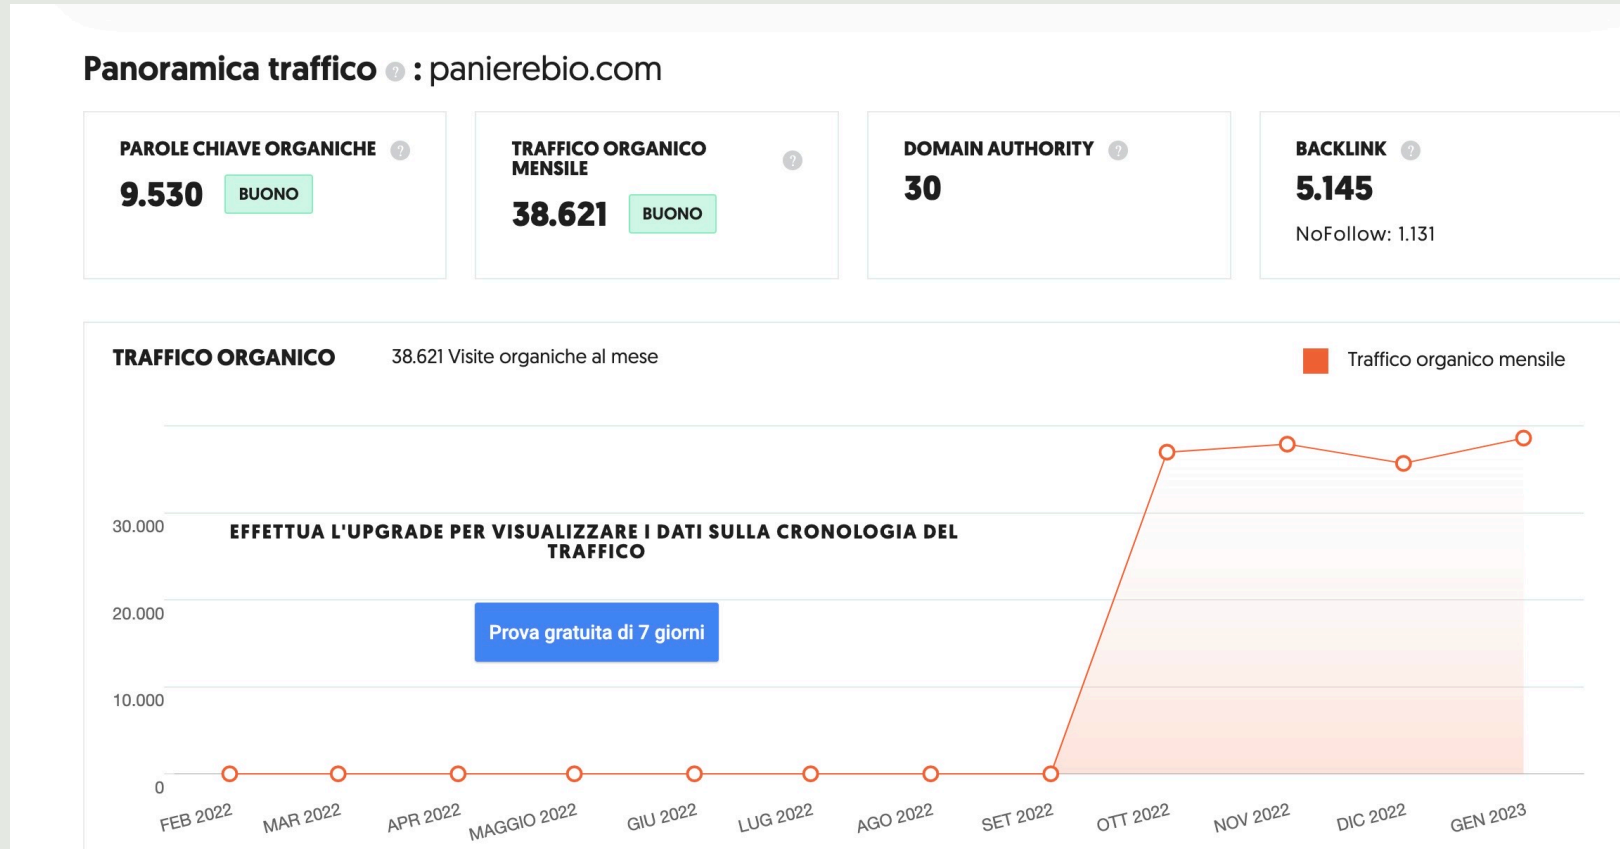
Panoramica traffico ? : panierebio.com

PAROLE CHIAVE ORGANICHE ?
9.530 BUONO

TRAFFICO ORGANICO MENSILE ?
38.621 BUONO

DOMAIN AUTHORITY ?
30

BACKLINK ?
5.145
NoFollow: 1.131

TRAFFICO ORGANICO 38.621 Visite organiche al mese

Traffico organico mensile

30.000
20.000
10.000
0

EFFETTUA L'UPGRADE PER VISUALIZZARE I DATI SULLA CRONOLOGIA DEL TRAFFICO

Prova gratuita di 7 giorni

FEB 2022 MAR 2022 APR 2022 MAGGIO 2022 GIU 2022 LUG 2022 AGO 2022 SET 2022 OTT 2022 NOV 2022 DIC 2022 GEN 2023